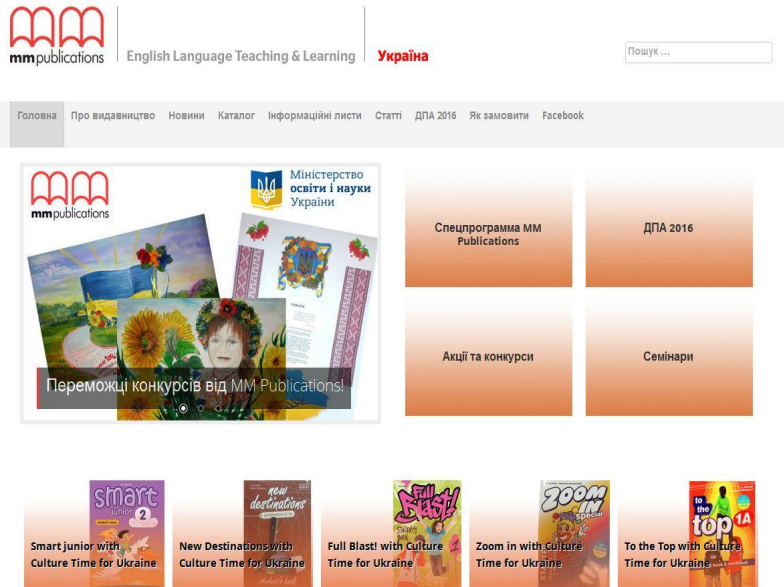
mm publications

English Language Teaching & Learning

Україна

Пошук ...

Головна Про видавництво Новини Каталог Інформаційні листи Статті ДПА 2016 Як замовити Facebook

mm publications

Міністерство освіти і науки України

Переможці конкурсів від MM Publications!

Спецпрограмма MM Publications

ДПА 2016

Акції та конкурси

Семінари

smart junior 2

new destinations

Full Blast!

ZOOM IN

to the top 1A

Smart junior with Culture Time for Ukraine

New Destinations with Culture Time for Ukraine

Full Blast! with Culture Time for Ukraine

Zoom in with Culture Time for Ukraine

To the Top with Culture Time for Ukraine